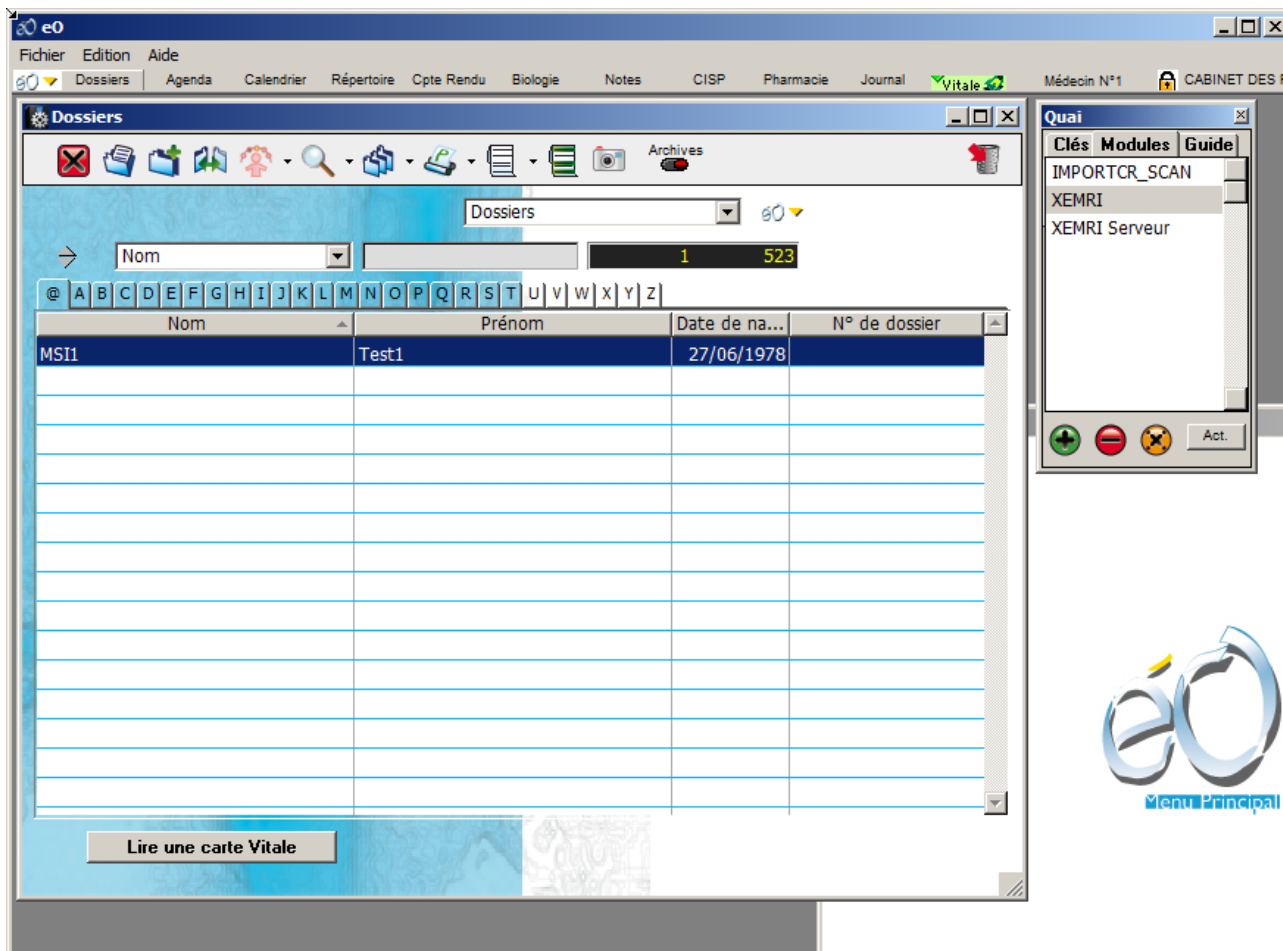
e0

Fichier Edition Aide

Dossiers Agenda Calendrier Répertoire Cpte Rendu Biologie Notes CISP Pharmacie Journal Vitale Médecin N°1 CABINET DES

Dossiers

Archives

Dossiers

Nom

1 523

@ A B C D E F G H I J K L M N O P Q R S T U V W X Y Z

| Nom | Prénom | Date de na... | N° de dossier |
|---|---|---|---|
| MSI1 | Test1 | 27/06/1978 | |

Lire une carte Vitale

Quai

Clés Modules Guide

IMPORTCR_SCAN
XEMRI
XEMRI Serveur

Act.

Menu Principal